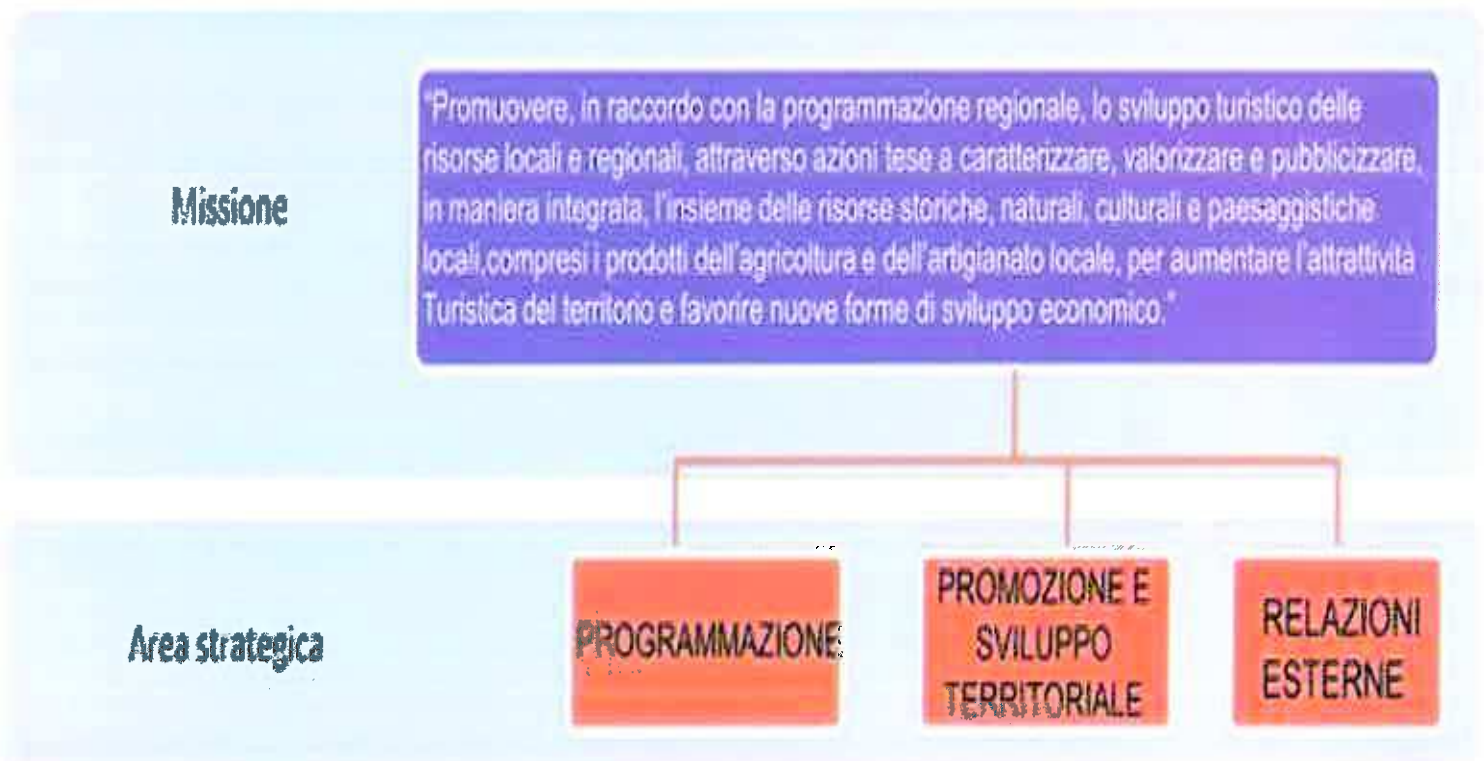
Missione

"Promuovere, in raccordo con la programmazione regionale, lo sviluppo turistico delle risorse locali e regionali, attraverso azioni tese a caratterizzare, valorizzare e pubblicizzare, in maniera integrata, l'insieme delle risorse storiche, naturali, culturali e paesaggistiche locali,compresi i prodotti dell'agricoltura e dell'artigianato locale, per aumentare l'attrattività Turistica del territorio e favorire nuove forme di sviluppo economico."

Area strategica

PROGRAMMAZIONE

PROMOZIONE E SVILUPPO TERRITORIALE

RELAZIONI ESTERNE